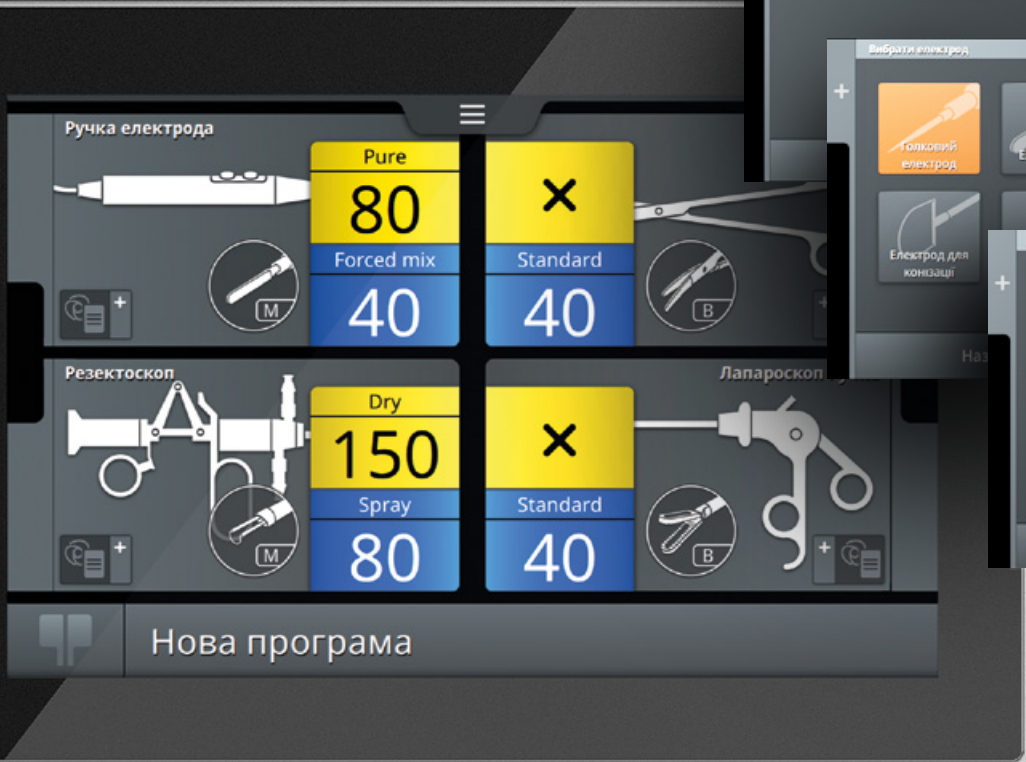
Ручка електрода

Pure
80
Forced mix
40

×
Standard
40

M

B

+

Резектоскоп

Dry
150
Spray
80

Лапароскоп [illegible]

×
Standard
40

M

B

+

Нова програма

Вибрати електрод

+

Голковий електрод

Електрод для конізації

+

Наз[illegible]